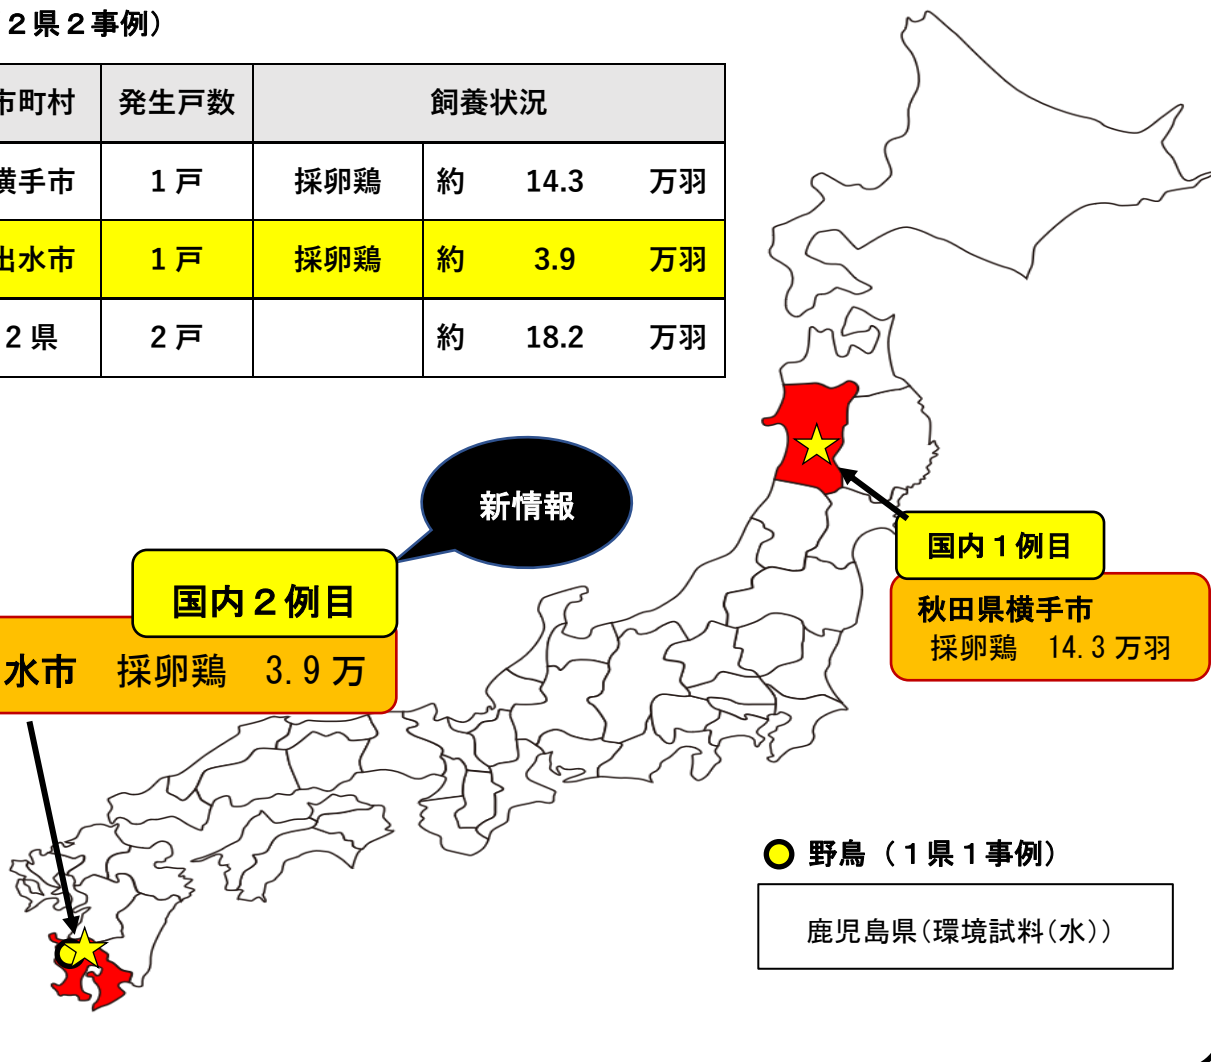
２県２事例）

| 市町村 | 発生戸数 | 飼養状況 | |
|---|---|---|---|
| 横手市 | １戸 | 採卵鶏 | 約　14.3　万羽 |
| 出水市 | １戸 | 採卵鶏 | 約　3.9　万羽 |
| ２県 | ２戸 | | 約　18.2　万羽 |

新情報

国内２例目

水市　採卵鶏　3.９万

国内１例目

秋田県横手市
採卵鶏　14.３万羽

野鳥（１県１事例）

鹿児島県(環境試料(水))